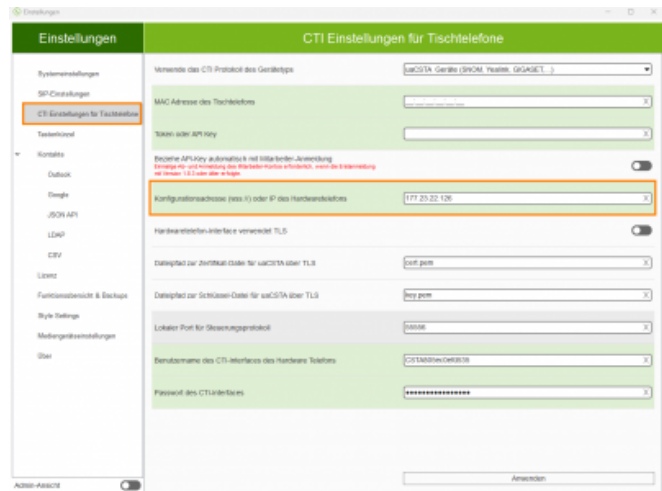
Einstellungen

Einstellungen

CTI Einstellungen für Tischtelefone

Systemeinstellungen
SIP-Einstellungen
CTI Einstellungen für Tischtelefone
Tastenbrand
Kontakte
Outlook
Google
JSON API
LDAP
CSV
Lizenz
Funktionsübersicht & Backups
Style Settings
Mediengeräteeinstellungen
Über

Admin-Ansicht

Verwende das CTI Protokoll des Gerätetyps
uaCSTA Geräte (SNOM, Yealink, GIGASET, ...)

MAC Adresse des Tischtelefons

Token oder API Key

Beziehe API-Key automatisch mit Mitarbeiter-Anmeldung
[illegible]

Konfigurationsadresse (bzw.) oder IP des Hardwaretelefons
177.23.22.126

Hardwaretelefon-Interface verwendet TLS

Dateipfad zur Zertifikat-Datei für uaCSTA über TLS
cert.pem

Dateipfad zur Schlüssel-Datei für uaCSTA über TLS
key.pem

Lokaler Port für Steuerungsprotokoll
56556

Benutzername des CTI-Interfaces des Hardware Telefons
CSTA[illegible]

Passwort des CTI-Interfaces
••••••••••••••••

Anwenden